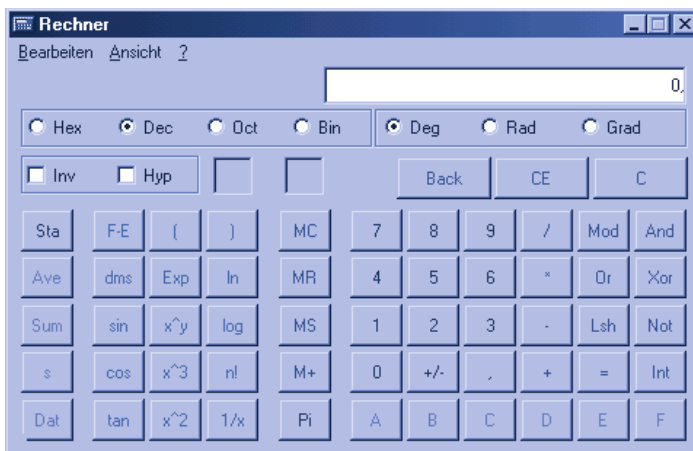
Rechner

Bearbeiten Ansicht ?

0,

Hex Dec Oct Bin

Deg Rad Grad

Inv Hyp

Back CE C

| Sta | F-E | ( | ) | MC | 7 | 8 | 9 | / | Mod | And |
|---|---|---|---|---|---|---|---|---|---|---|
| Ave | dms | Exp | ln | MR | 4 | 5 | 6 | * | Or | Xor |
| Sum | sin | x^y | log | MS | 1 | 2 | 3 | - | Lsh | Not |
| s | cos | x^3 | n! | M+ | 0 | +/- | , | + | = | Int |
| Dat | tan | x^2 | 1/x | Pi | A | B | C | D | E | F |